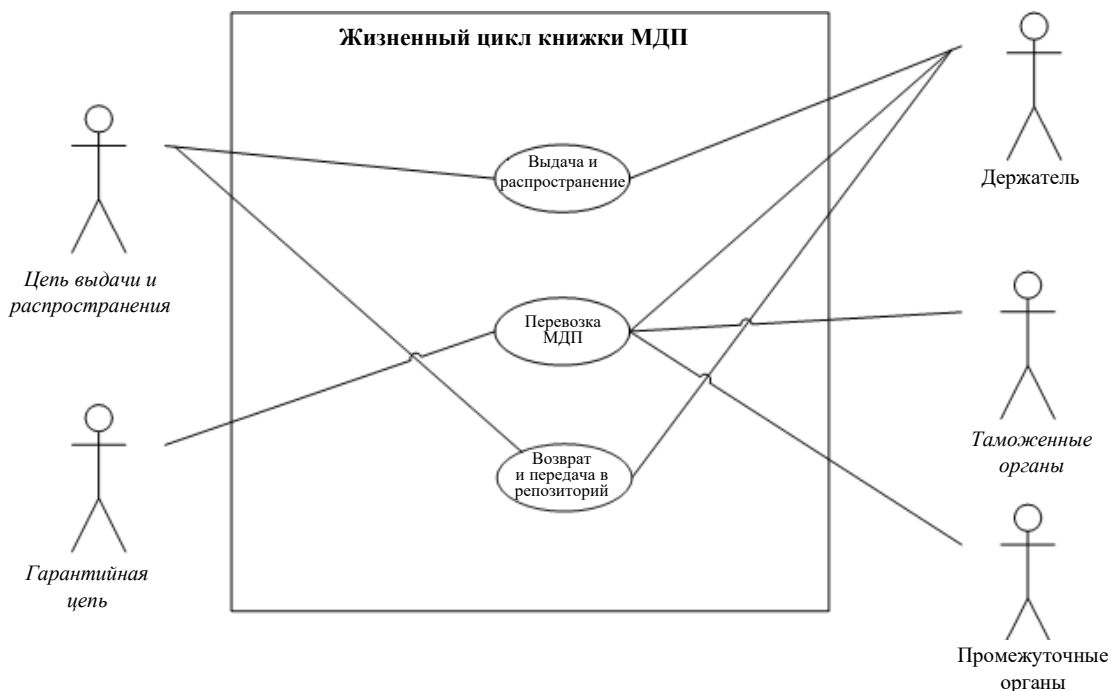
Жизненный цикл книжки МДП

Цепь выдачи и распространения

Выдача и распространение

Держатель

Перевозка МДП

Таможенные органы

Гарантийная цепь

Возврат и передача в репозиторий

Промежуточные органы